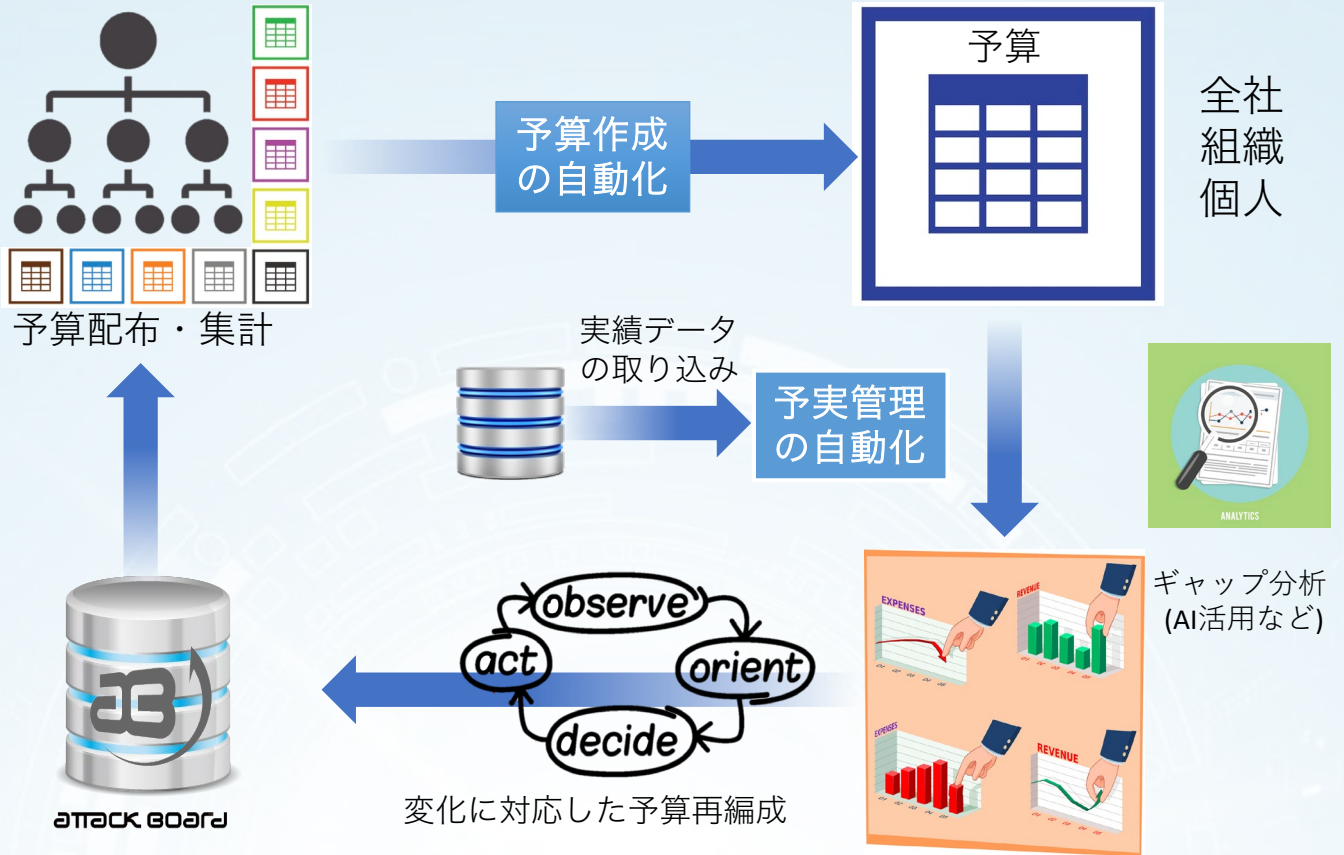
予算作成の自動化

予算

全社
組織
個人

予算配布・集計

実績データの取り込み

予実管理の自動化

ANALYTICS

ギャップ分析
(AI活用など)

EXPENSES

REVENUE

EXPENSES

REVENUE

observe

act

orient

decide

変化に対応した予算再編成

ATTACK BOARD